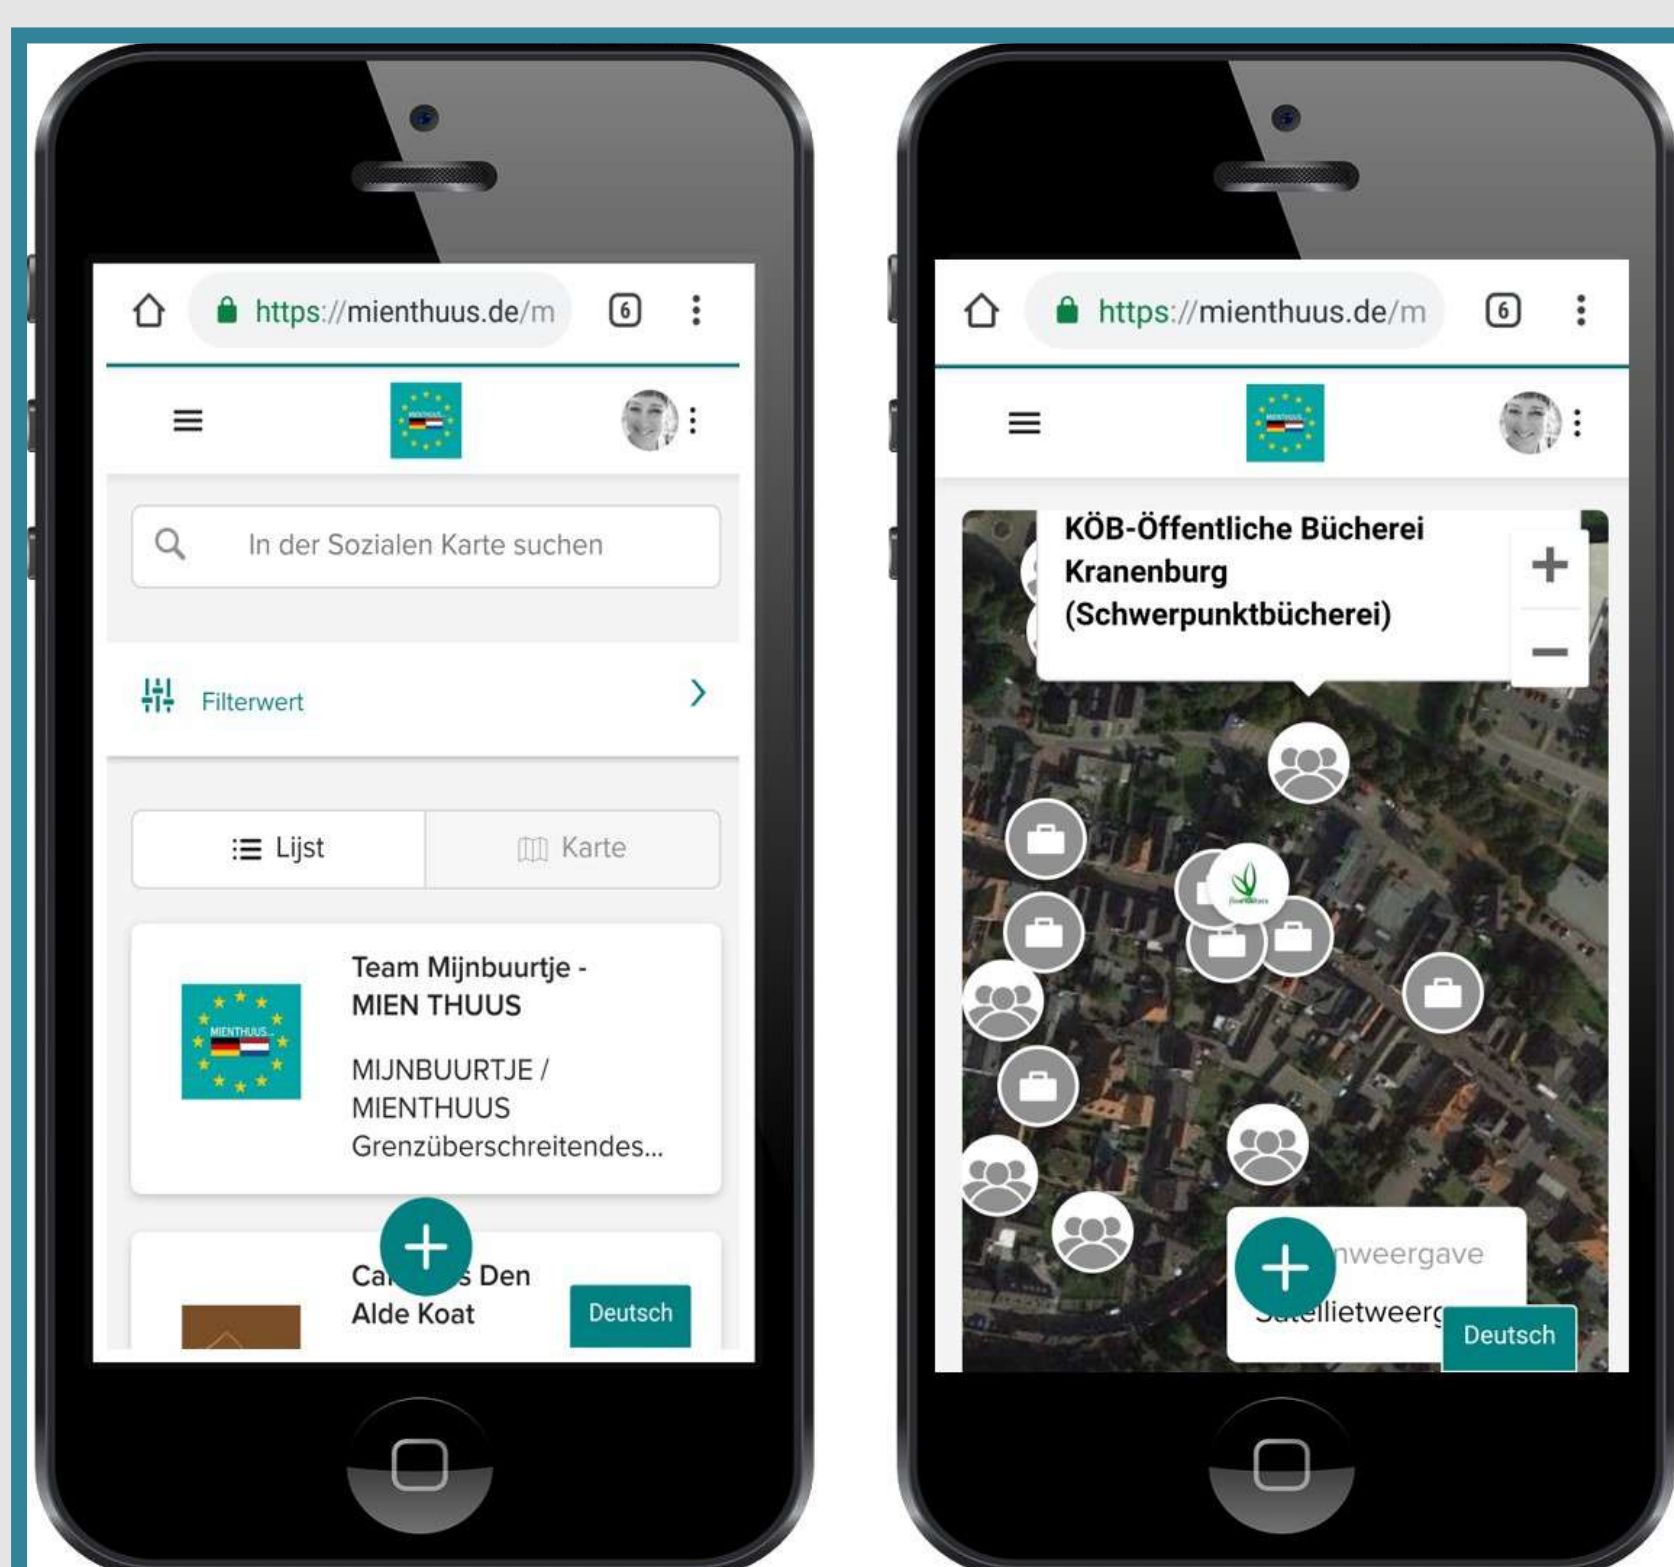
https://mienthuus.de/m

6

In der Sozialen Karte suchen

Filterwert

Lijst

Karte

MIENTHUUS

Team Mijnbuurtje - MIEN THUUS

MIJNBUURTJE / MIENTHUUS Grenzüberschreitendes...

Ca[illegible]s Den Alde Koat

Deutsch

https://mienthuus.de/m

6

KÖB-Öffentliche Bücherei Kranenburg (Schwerpunktbücherei)

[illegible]nweergave

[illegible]ellietweer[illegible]

Deutsch